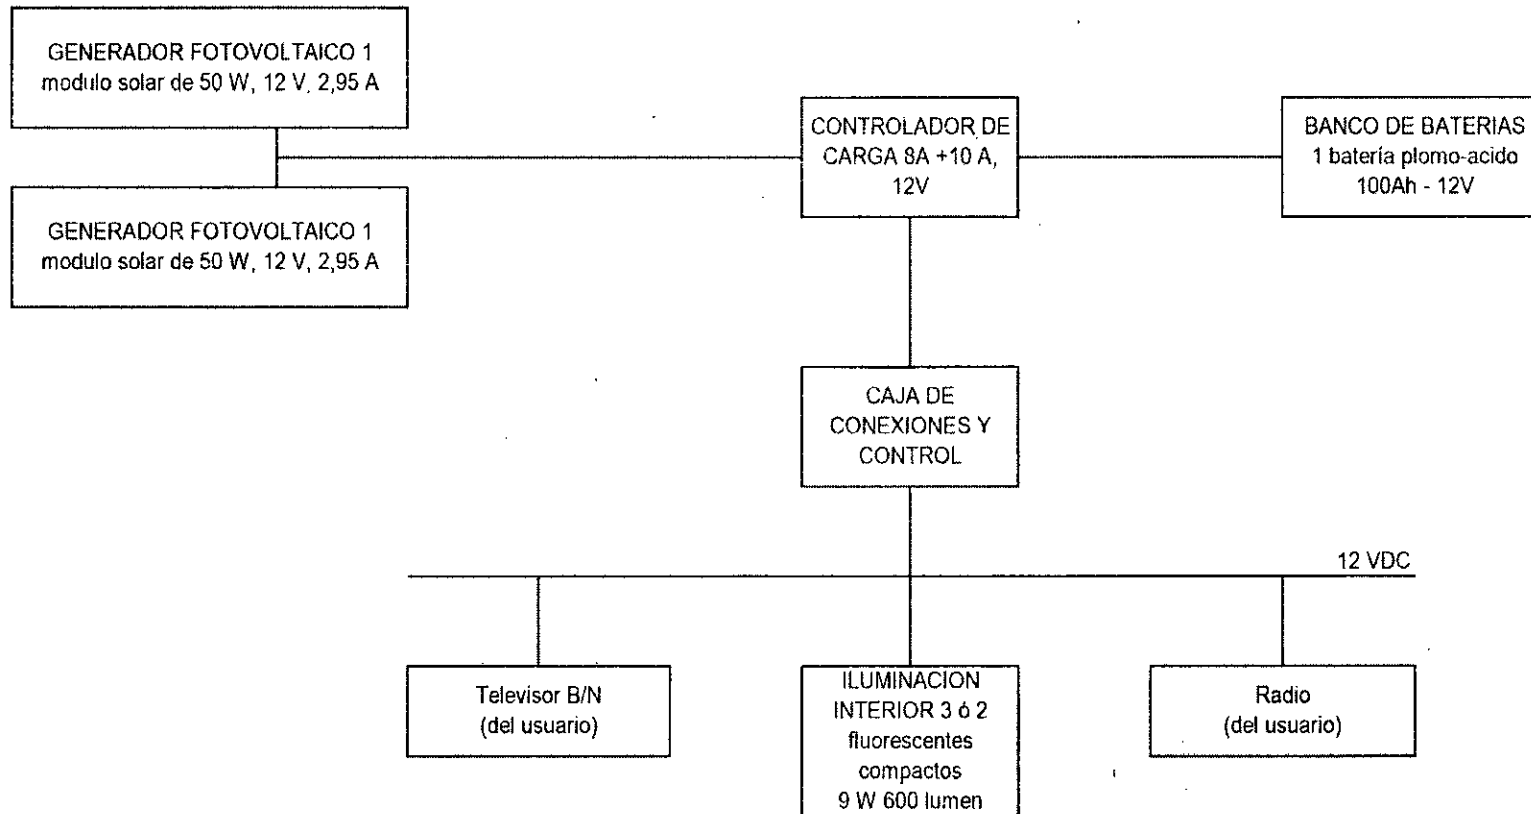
GENERADOR FOTOVOLTAICO 1
modulo solar de 50 W, 12 V, 2,95 A

GENERADOR FOTOVOLTAICO 1
modulo solar de 50 W, 12 V, 2,95 A

CONTROLADOR DE CARGA 8A +10 A, 12V

BANCO DE BATERIAS
1 batería plomo-acido
100Ah - 12V

CAJA DE CONEXIONES Y CONTROL

12 VDC

Televisor B/N
(del usuario)

ILUMINACION INTERIOR 3 ó 2 fluorescentes compactos
9 W 600 lumen

Radio
(del usuario)